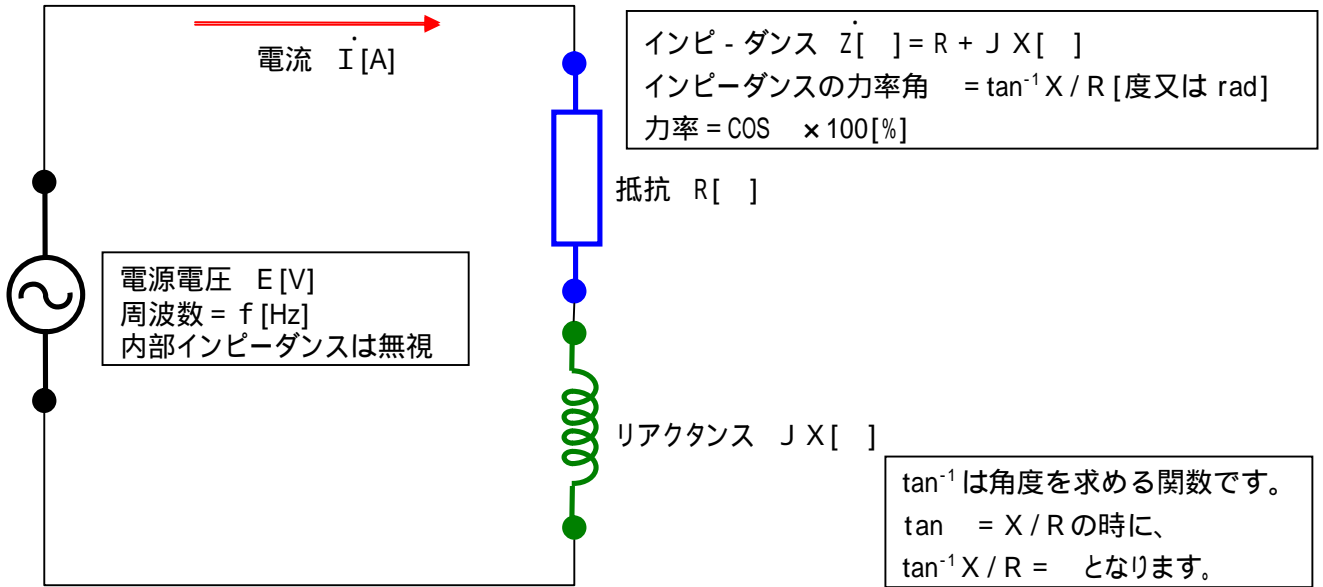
電流 $\dot{I}$[A]

インピ - ダンス $\dot{Z}$[ ] = R + J X[ ]
インピーダンスの力率角 = $\tan^{-1}$ X / R [度又は rad]
力率 = COS × 100[%]

抵抗 R[ ]

電源電圧 E [V]
周波数 = f [Hz]
内部インピーダンスは無視

リアクタンス J X[ ]

$\tan^{-1}$ は角度を求める関数です。
tan = X / R の時に、
$\tan^{-1}$ X / R = となります。